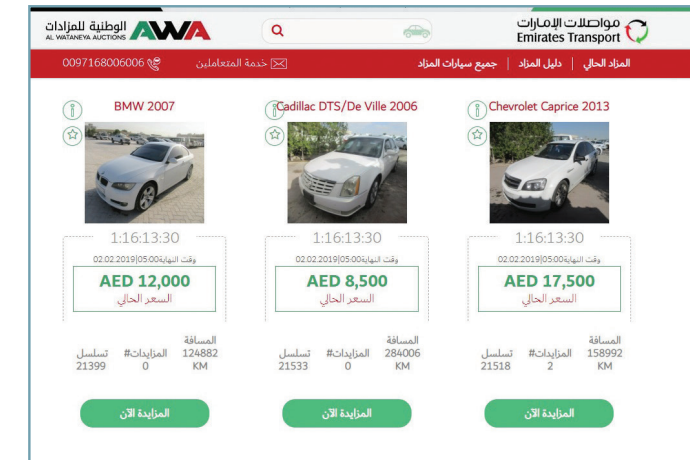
الوطنية للمزادات
AL WATANEYA AUCTIONS AWA

مواصلات الإمارات
Emirates Transport

0097168006006 خدمة المتعاملين

المزاد الحالي | دليل المزاد | جميع سيارات المزاد

BMW 2007

1:16:13:30
وقت النهاية 02.02.2019|05:00
AED 12,000
السعر الحالي

المسافة 124882 KM
المزايدات# 0
تسلسل 21399

المزايدة الآن

Cadillac DTS/De Ville 2006

1:16:13:30
وقت النهاية 02.02.2019|05:00
AED 8,500
السعر الحالي

المسافة 284006 KM
المزايدات# 0
تسلسل 21533

المزايدة الآن

Chevrolet Caprice 2013

1:16:13:30
وقت النهاية 02.02.2019|05:00
AED 17,500
السعر الحالي

المسافة 158992 KM
المزايدات# 2
تسلسل 21518

المزايدة الآن